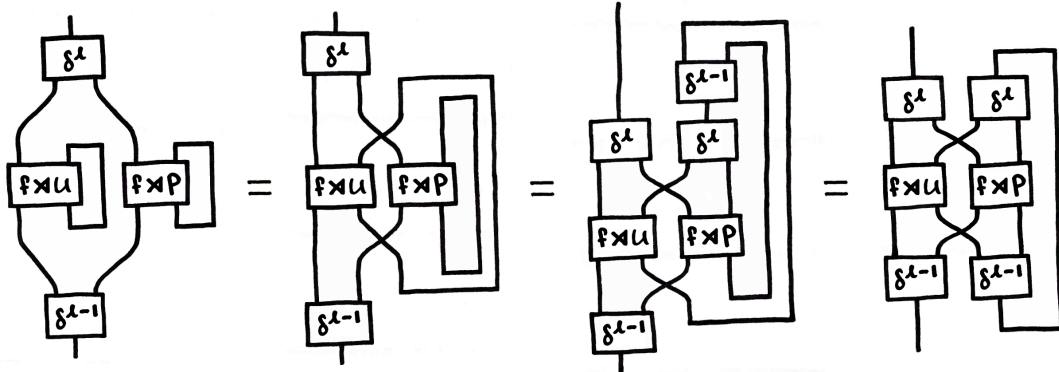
$\delta^{l}$ $f \rtimes u$ $f \rtimes p$ $\delta^{l-1}$ = $\delta^{l}$ $f \rtimes u$ $f \rtimes p$ $\delta^{l-1}$ = $\delta^{l-1}$ $\delta^{l}$ $\delta^{l}$ $f \rtimes u$ $f \rtimes p$ $\delta^{l-1}$ = $\delta^{l}$ $\delta^{l}$ $f \rtimes u$ $f \rtimes p$ $\delta^{l-1}$ $\delta^{l-1}$